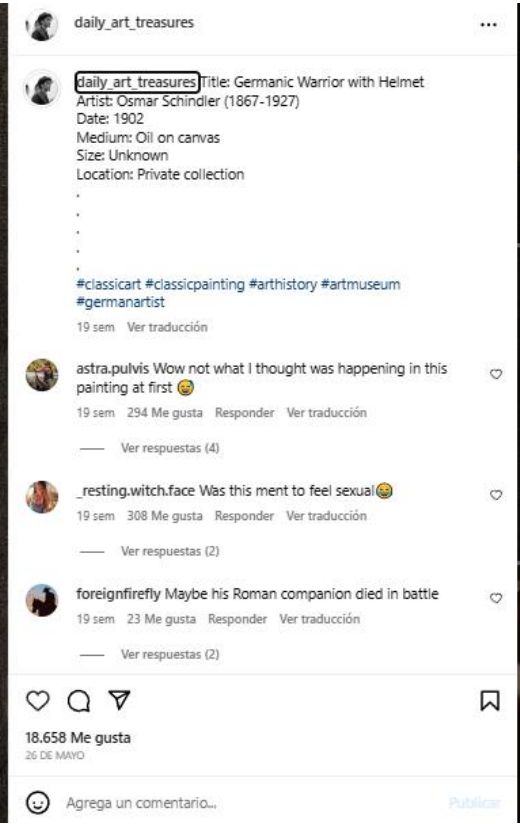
daily_art_treasures ...

daily_art_treasures Title: Germanic Warrior with Helmet
Artist: Osmar Schindler (1867-1927)
Date: 1902
Medium: Oil on canvas
Size: Unknown
Location: Private collection
.
.
.
.
.
#classicart #classicpainting #arthistory #artmuseum #germanartist
19 sem Ver traducción

astra.pulvis Wow not what I thought was happening in this painting at first 😅
19 sem 294 Me gusta Responder Ver traducción

Ver respuestas (4)

_resting.witch.face Was this ment to feel sexual😅
19 sem 308 Me gusta Responder Ver traducción

Ver respuestas (2)

foreignfirefly Maybe his Roman companion died in battle
19 sem 23 Me gusta Responder Ver traducción

Ver respuestas (2)

18.658 Me gusta
26 DE MAYO

Agrega un comentario... Publicar